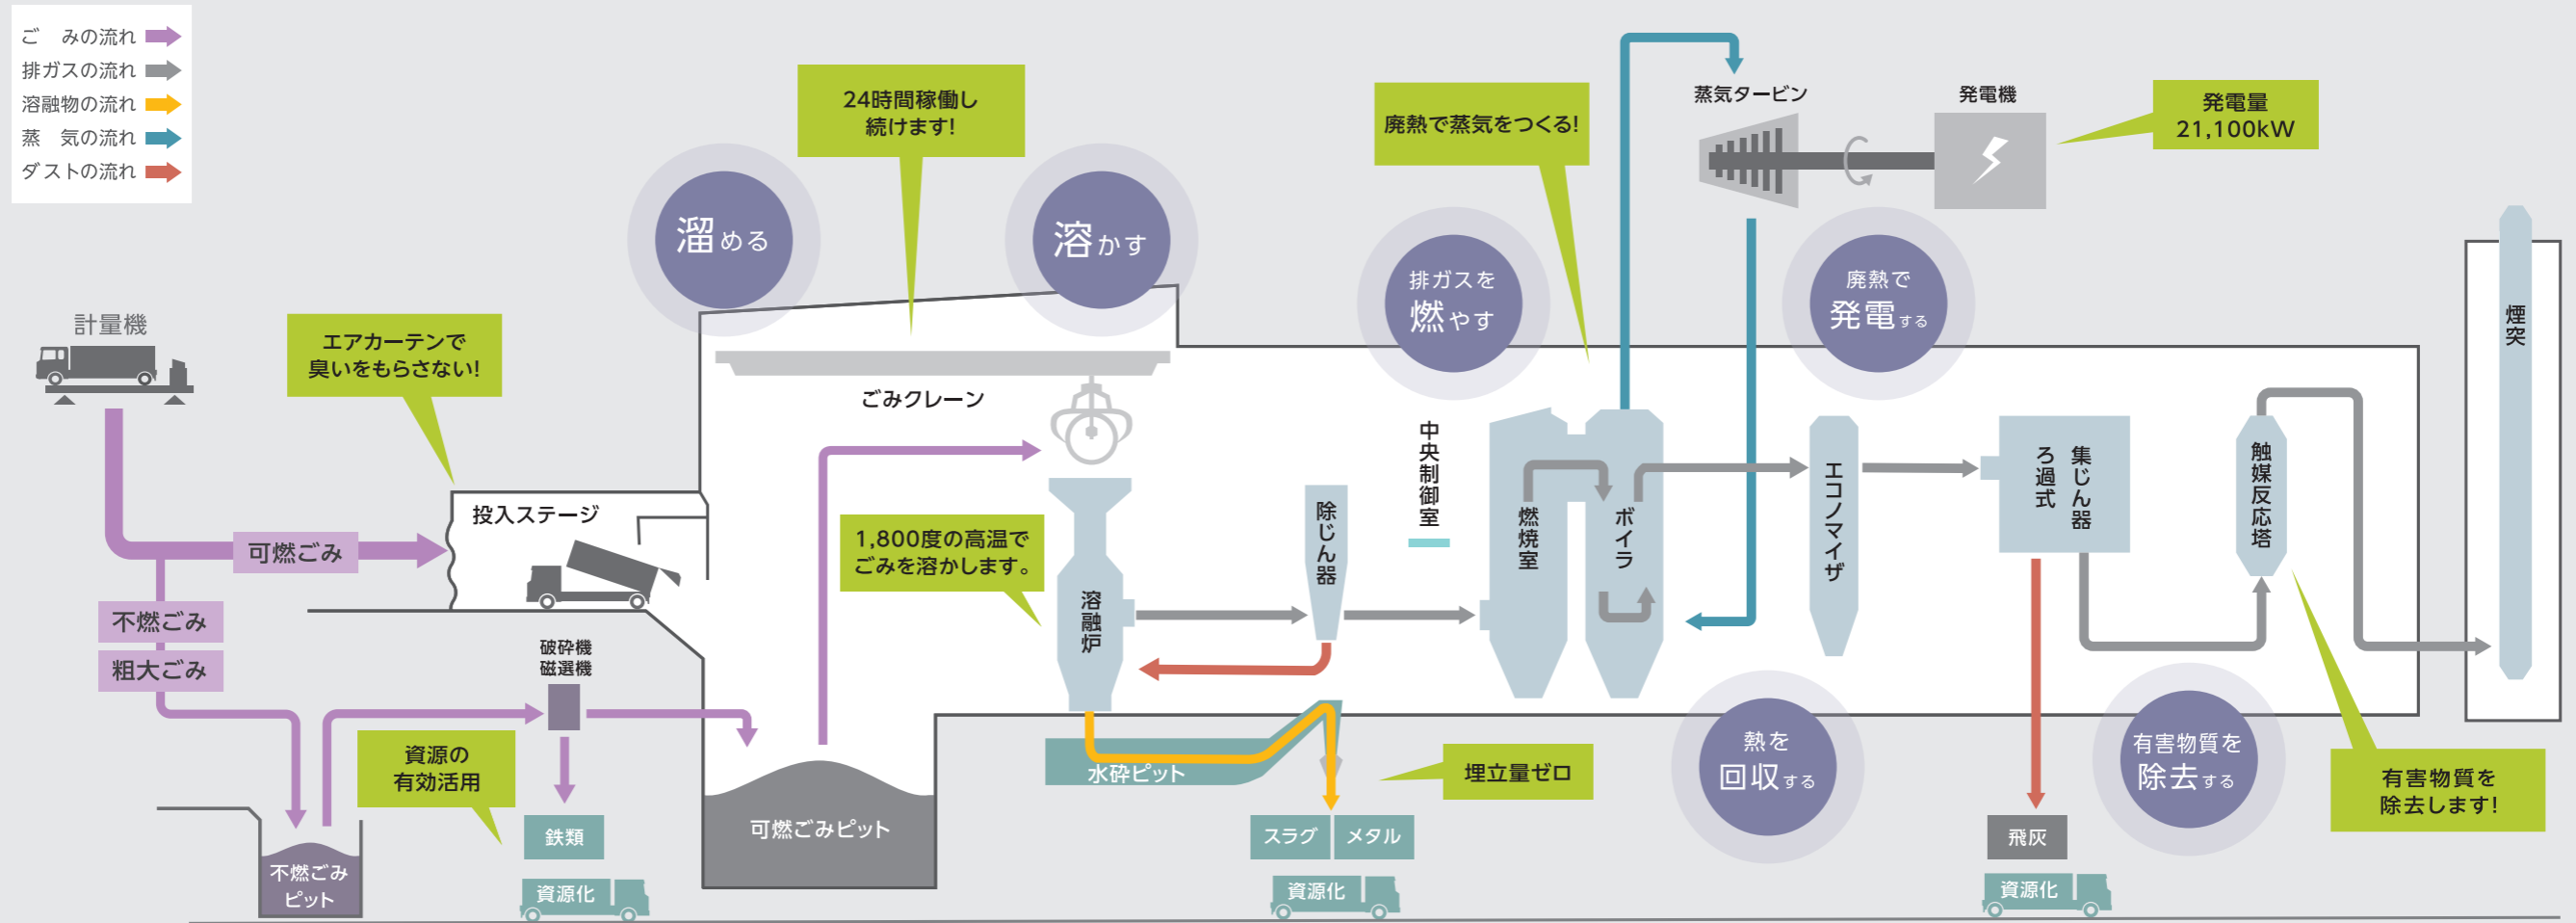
ごみの流れ
排ガスの流れ
溶融物の流れ
蒸気の流れ
ダストの流れ

24時間稼働し続けます!

溜める

溶かす

廃熱で蒸気をつくる!

蒸気タービン

発電機

発電量 21,100kW

排ガスを燃やす

廃熱で発電する

煙突

計量機

エアカーテンで臭いをもらさない!

ごみクレーン

投入ステージ

可燃ごみ

不燃ごみ

粗大ごみ

1,800度の高温でごみを溶かします。

溶融炉

除じん器

中央制御室

燃焼室

ボイラ

エコノマイザ

ろ過式集じん器

触媒反応塔

破砕機
磁選機

資源の有効活用

鉄類

資源化

不燃ごみピット

可燃ごみピット

水砕ピット

スラグ

メタル

資源化

埋立量ゼロ

熱を回収する

飛灰

資源化

有害物質を除去する

有害物質を除去します!